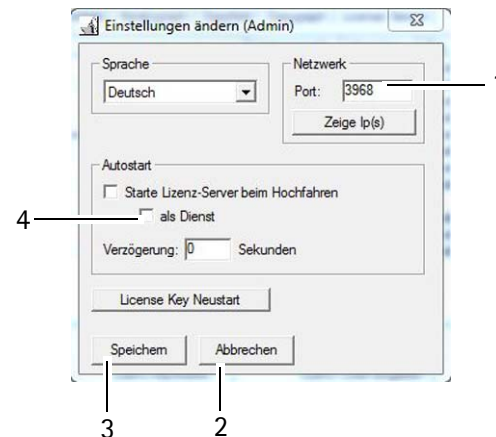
Einstellungen ändern (Admin)

Sprache
Deutsch

Netzwerk
Port: 3968
Zeige Ip(s)

1

Autostart
Starte Lizenz-Server beim Hochfahren
4
als Dienst
Verzögerung: 0 Sekunden

License Key Neustart

Speichern
Abbrechen

3
2